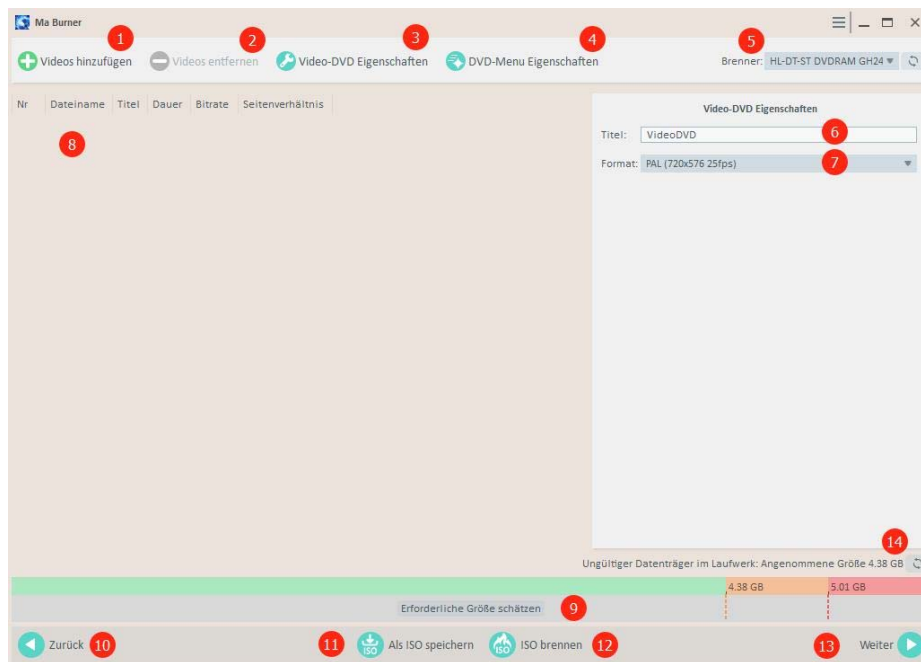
Ma Burner

1 Videos hinzufügen 2 Videos entfernen 3 Video-DVD Eigenschaften 4 DVD-Menu Eigenschaften 5 Brenner: HL-DT-ST DVDRAM GH24

| Nr | Dateiname | Titel | Dauer | Bitrate | Seitenverhältnis |
|---|---|---|---|---|---|

8

Video-DVD Eigenschaften

Titel: VideoDVD 6

Format: PAL (720x576 25fps) 7

14

Ungültiger Datenträger im Laufwerk: Angenommene Größe 4.38 GB

4.38 GB 5.01 GB

Erforderliche Größe schätzen 9

Zurück 10 11 Als ISO speichern ISO brennen 12 13 Weiter